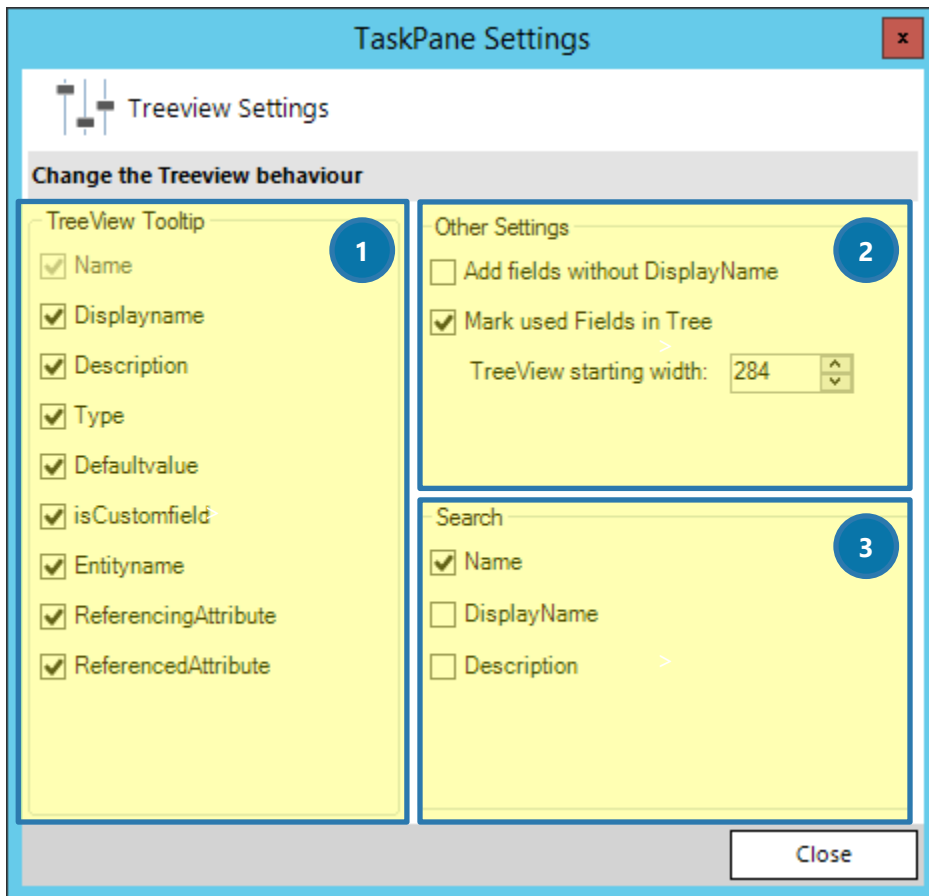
TaskPane Settings

x

Treeview Settings

Change the Treeview behaviour

TreeView Tooltip

1

Name

Displayname

Description

Type

Defaultvalue

isCustomfield

Entityname

ReferencingAttribute

ReferencedAttribute

Other Settings

2

Add fields without DisplayName

Mark used Fields in Tree

TreeView starting width: 284

Search

3

Name

DisplayName

Description

Close